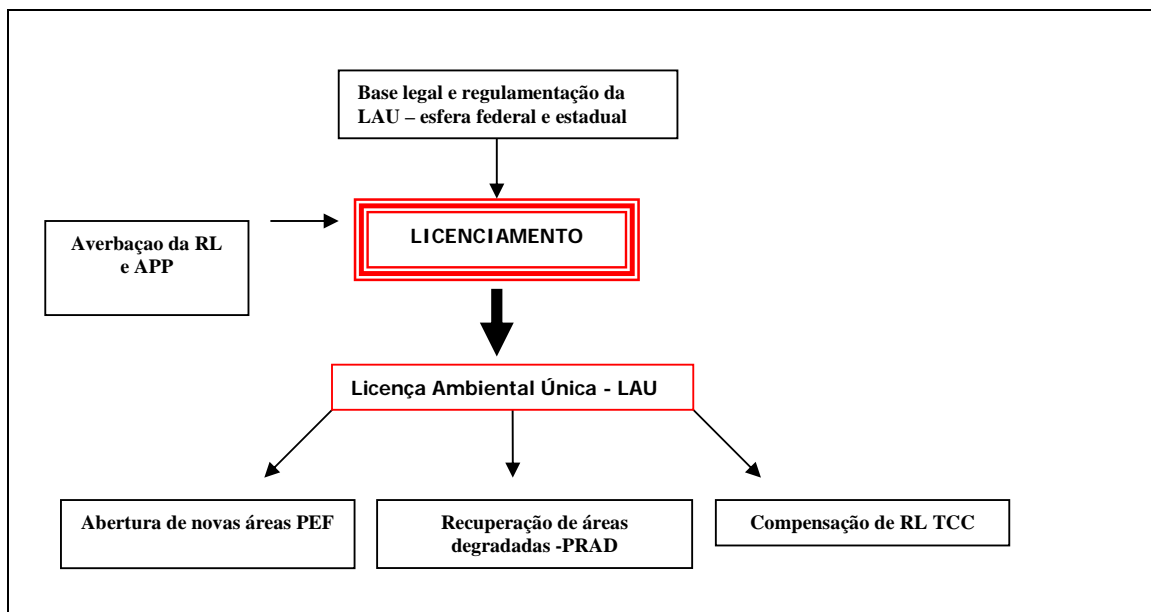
Base legal e regulamentação da LAU – esfera federal e estadual

Averbaçao da RL e APP

LICENCIAMENTO

Licença Ambiental Única - LAU

Abertura de novas áreas PEF

Recuperação de áreas degradadas -PRAD

Compensação de RL TCC